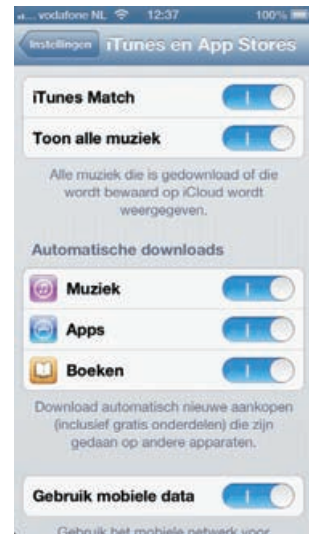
vodafone NL 12:37 100%

Instellingen iTunes en App Stores

iTunes Match

Toon alle muziek

Alle muziek die is gedownload of die wordt bewaard op iCloud wordt weergegeven.

Automatische downloads

Muziek

Apps

Boeken

Download automatisch nieuwe aankopen (inclusief gratis onderdelen) die zijn gedaan op andere apparaten.

Gebruik mobiele data

Gebruik het mobiele netwerk voor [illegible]